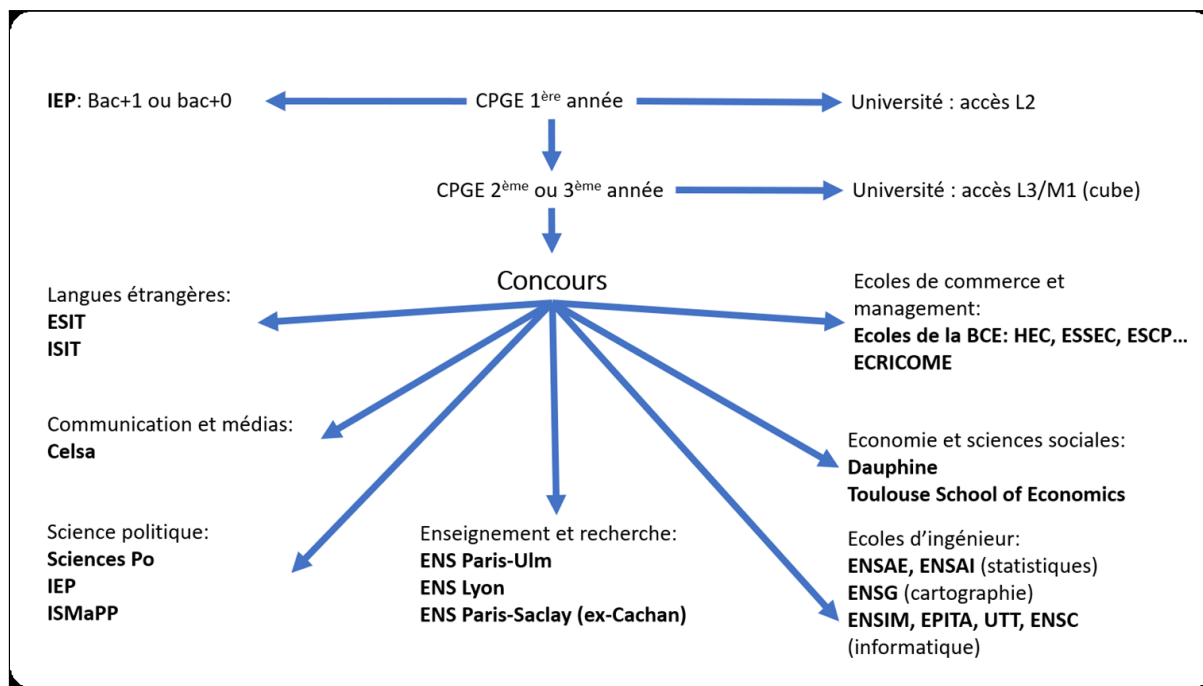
IEP: Bac+1 ou bac+0

CPGE 1$^{ère}$ année

Université : accès L2

CPGE 2$^{ème}$ ou 3$^{ème}$ année

Université : accès L3/M1 (cube)

Concours

Langues étrangères:
ESIT
ISIT

Ecoles de commerce et management:
Ecoles de la BCE: HEC, ESSEC, ESCP…
ECRICOME

Communication et médias:
Celsa

Economie et sciences sociales:
Dauphine
Toulouse School of Economics

Science politique:
Sciences Po
IEP
ISMaPP

Enseignement et recherche:
ENS Paris-Ulm
ENS Lyon
ENS Paris-Saclay (ex-Cachan)

Ecoles d'ingénieur:
ENSAE, ENSAI (statistiques)
ENSG (cartographie)
ENSIM, EPITA, UTT, ENSC (informatique)